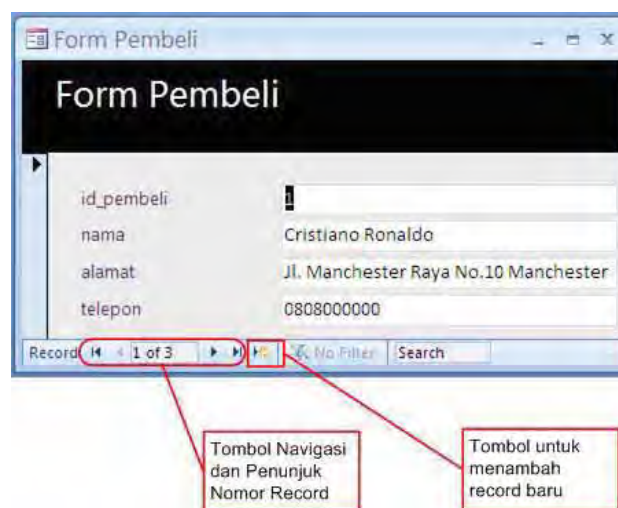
Form Pembeli

Form Pembeli

id_pembeli
1

nama
Cristiano Ronaldo

alamat
Jl. Manchester Raya No.10 Manchester

telepon
0808000000

Record 1 of 3 No Filter Search

Tombol Navigasi dan Penunjuk Nomor Record

Tombol untuk menambah record baru